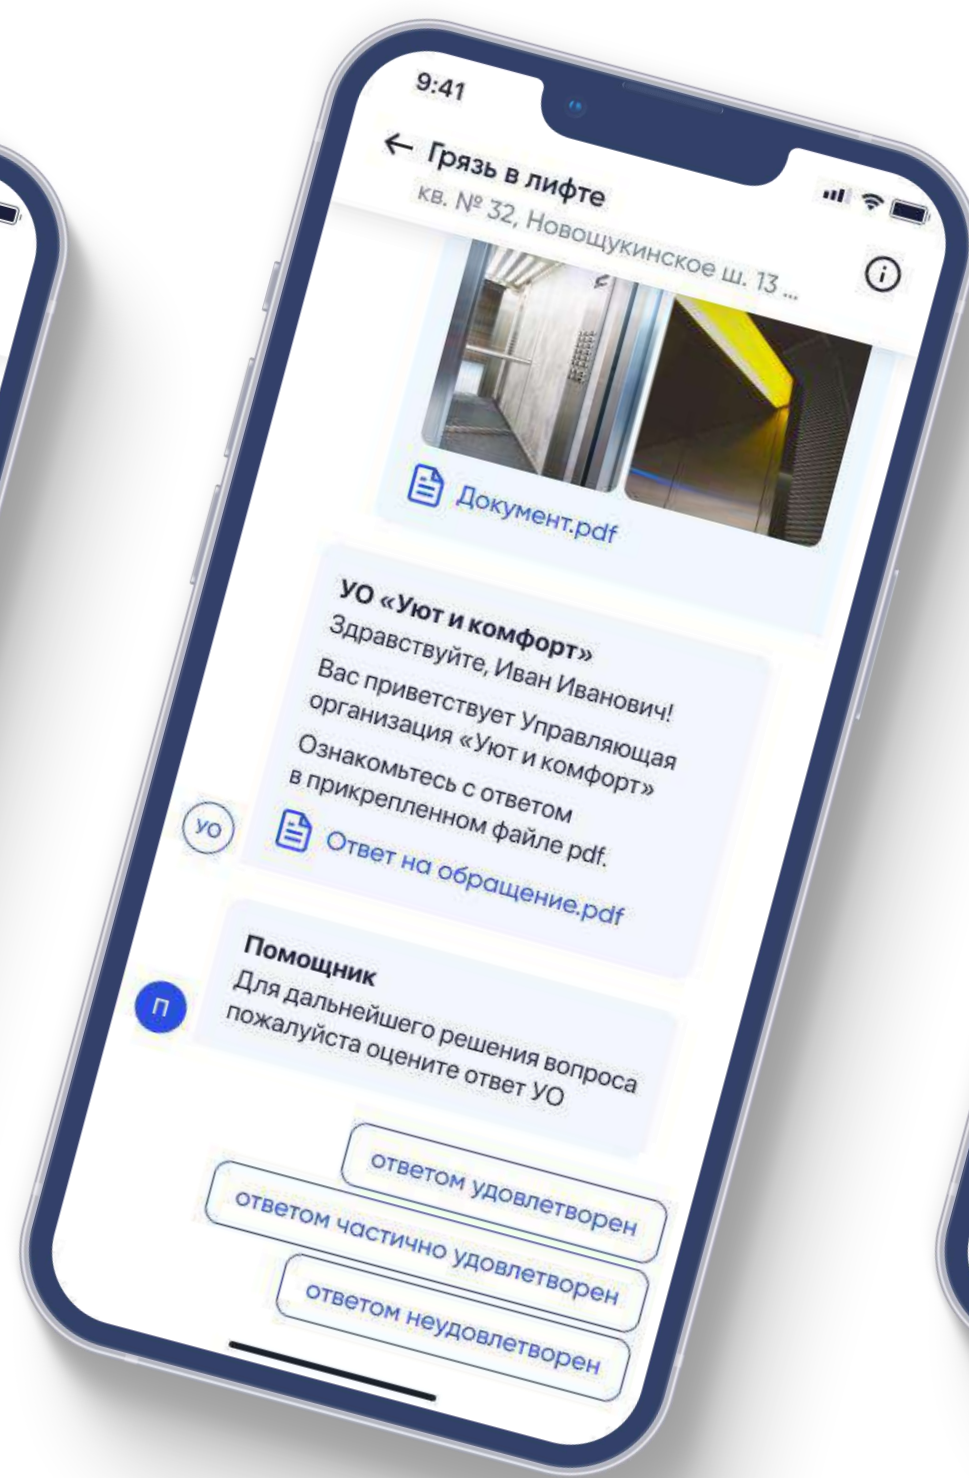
9:41

← Грязь в лифте
кв. № 32, Новощукинское ш. 13 ...

Документ.pdf

УО «Уют и комфорт»
Здравствуйте, Иван Иванович!
Вас приветствует Управляющая организация «Уют и комфорт»
Ознакомьтесь с ответом в прикрепленном файле pdf.

УО

Ответ на обращение.pdf

П

Помощник
Для дальнейшего решения вопроса пожалуйста оцените ответ УО

ответом удовлетворен

ответом частично удовлетворен

ответом неудовлетворен